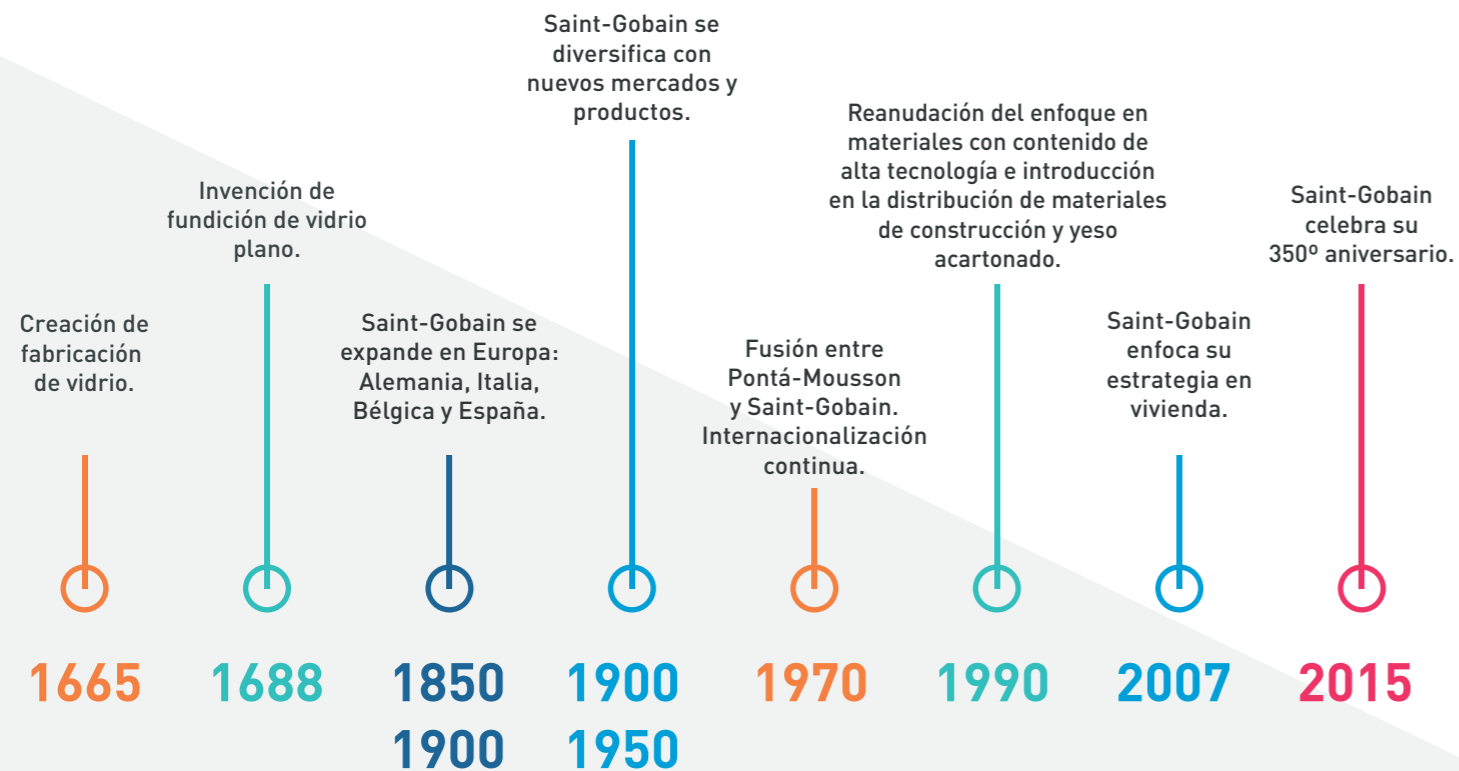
Creación de fabricación de vidrio.

1665

Invención de fundición de vidrio plano.

1688

Saint-Gobain se expande en Europa: Alemania, Italia, Bélgica y España.

1850
1900

Saint-Gobain se diversifica con nuevos mercados y productos.

1900
1950

Fusión entre Pontá-Mousson y Saint-Gobain. Internacionalización continua.

1970

Reanudación del enfoque en materiales con contenido de alta tecnología e introducción en la distribución de materiales de construcción y yeso acartonado.

1990

Saint-Gobain enfoca su estrategia en vivienda.

2007

Saint-Gobain celebra su 350º aniversario.

2015